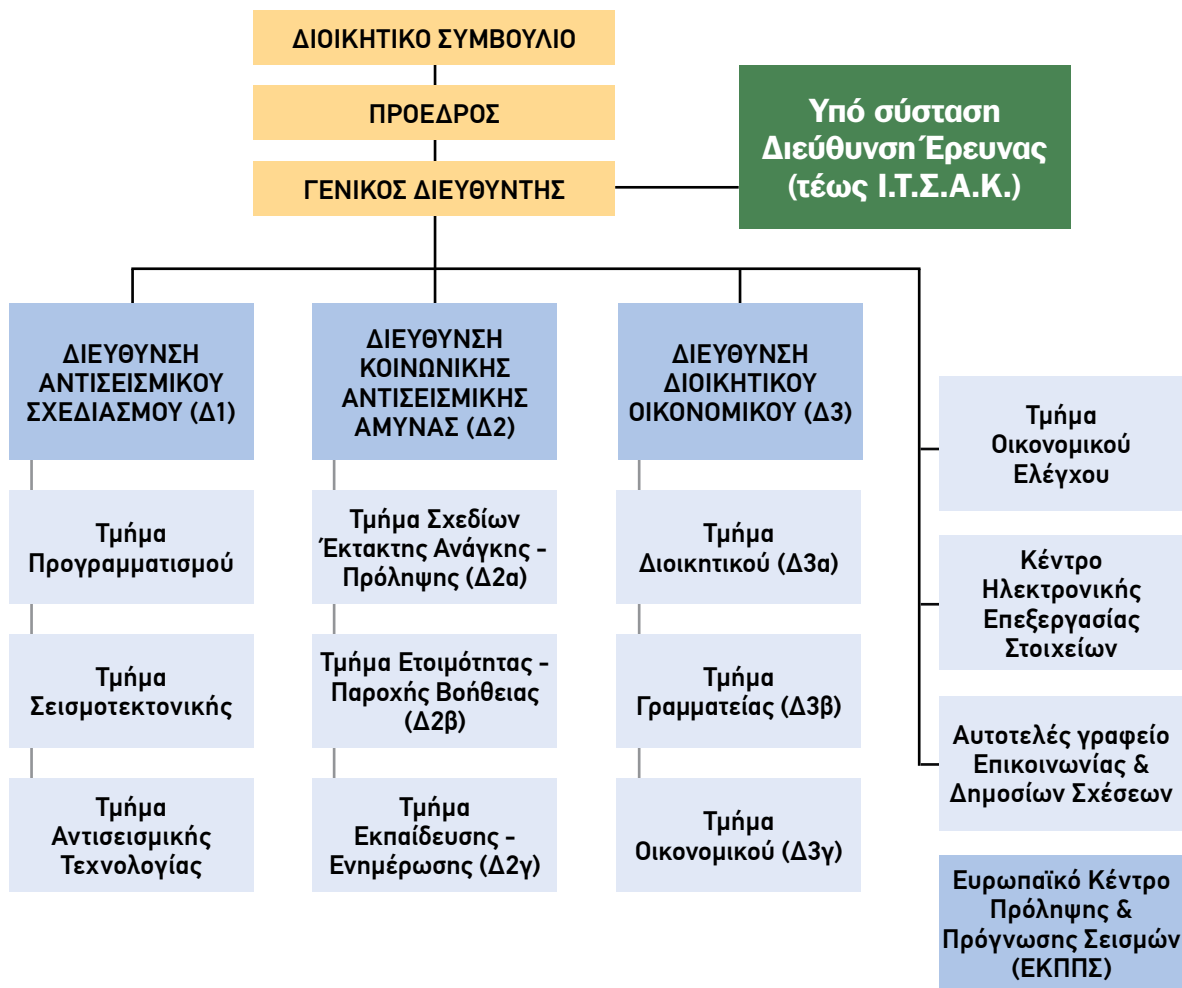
ΔΙΟΙΚΗΤΙΚΟ ΣΥΜΒΟΥΛΙΟ

ΠΡΟΕΔΡΟΣ

ΓΕΝΙΚΟΣ ΔΙΕΥΘΥΝΤΗΣ

Υπό σύσταση Διεύθυνση Έρευνας (τέως Ι.Τ.Σ.Α.Κ.)

ΔΙΕΥΘΥΝΣΗ ΑΝΤΙΣΕΙΣΜΙΚΟΥ ΣΧΕΔΙΑΣΜΟΥ (Δ1)

Τμήμα Προγραμματισμού

Τμήμα Σεισμοτεκτονικής

Τμήμα Αντισεισμικής Τεχνολογίας

ΔΙΕΥΘΥΝΣΗ ΚΟΙΝΩΝΙΚΗΣ ΑΝΤΙΣΕΙΣΜΙΚΗΣ ΑΜΥΝΑΣ (Δ2)

Τμήμα Σχεδίων Έκτακτης Ανάγκης - Πρόληψης (Δ2α)

Τμήμα Ετοιμότητας - Παροχής Βοήθειας (Δ2β)

Τμήμα Εκπαίδευσης - Ενημέρωσης (Δ2γ)

ΔΙΕΥΘΥΝΣΗ ΔΙΟΙΚΗΤΙΚΟΥ ΟΙΚΟΝΟΜΙΚΟΥ (Δ3)

Τμήμα Διοικητικού (Δ3α)

Τμήμα Γραμματείας (Δ3β)

Τμήμα Οικονομικού (Δ3γ)

Τμήμα Οικονομικού Ελέγχου

Κέντρο Ηλεκτρονικής Επεξεργασίας Στοιχείων

Αυτοτελές γραφείο Επικοινωνίας & Δημοσίων Σχέσεων

Ευρωπαϊκό Κέντρο Πρόληψης & Πρόγνωσης Σεισμών (ΕΚΠΠΣ)